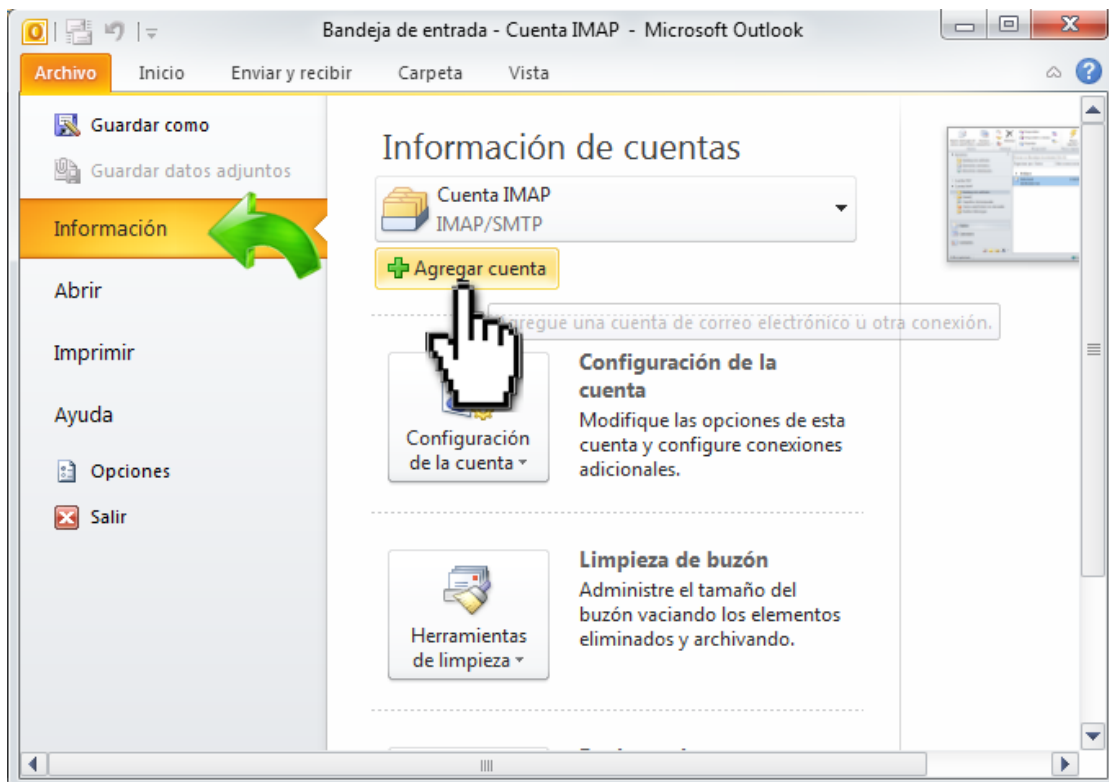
Bandeja de entrada - Cuenta IMAP - Microsoft Outlook

Archivo Inicio Enviar y recibir Carpeta Vista

Guardar como
Guardar datos adjuntos
Información
Abrir
Imprimir
Ayuda
Opciones
Salir

Información de cuentas

Cuenta IMAP
IMAP/SMTP

Agregar cuenta

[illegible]egue una cuenta de correo electrónico u otra conexión.

Configuración de la cuenta

Configuración de la cuenta
Modifique las opciones de esta cuenta y configure conexiones adicionales.

Herramientas de limpieza

Limpieza de buzón
Administre el tamaño del buzón vaciando los elementos eliminados y archivando.